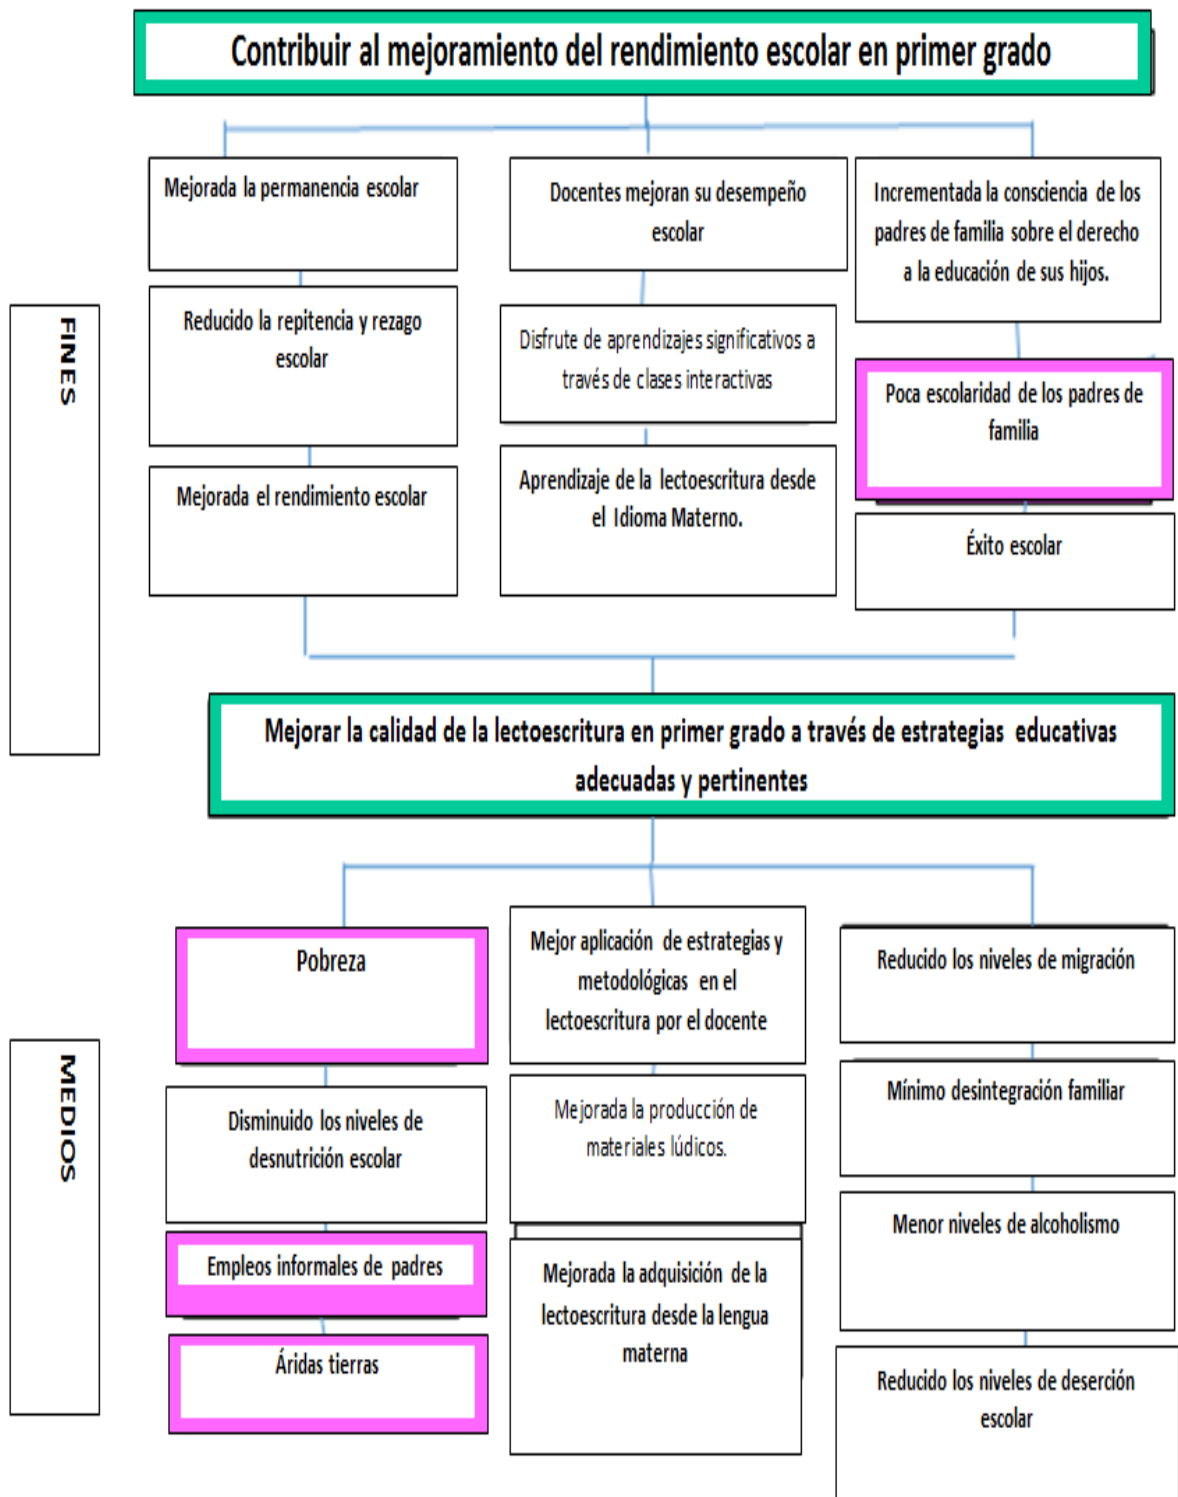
Contribuir al mejoramiento del rendimiento escolar en primer grado

FINES

Mejorada la permanencia escolar

Docentes mejoran su desempeño escolar

Incrementada la consciencia de los padres de familia sobre el derecho a la educación de sus hijos.

Reducido la repitencia y rezago escolar

Disfrute de aprendizajes significativos a través de clases interactivas

Poca escolaridad de los padres de familia

Mejorada el rendimiento escolar

Aprendizaje de la lectoescritura desde el Idioma Materno.

Éxito escolar

Mejorar la calidad de la lectoescritura en primer grado a través de estrategias educativas adecuadas y pertinentes

MEDIOS

Pobreza

Mejor aplicación de estrategias y metodológicas en el lectoescritura por el docente

Reducido los niveles de migración

Disminuido los niveles de desnutrición escolar

Mejorada la producción de materiales lúdicos.

Mínimo desintegración familiar

Empleos informales de padres

Menor niveles de alcoholismo

Mejorada la adquisición de la lectoescritura desde la lengua materna

Áridas tierras

Reducido los niveles de deserción escolar